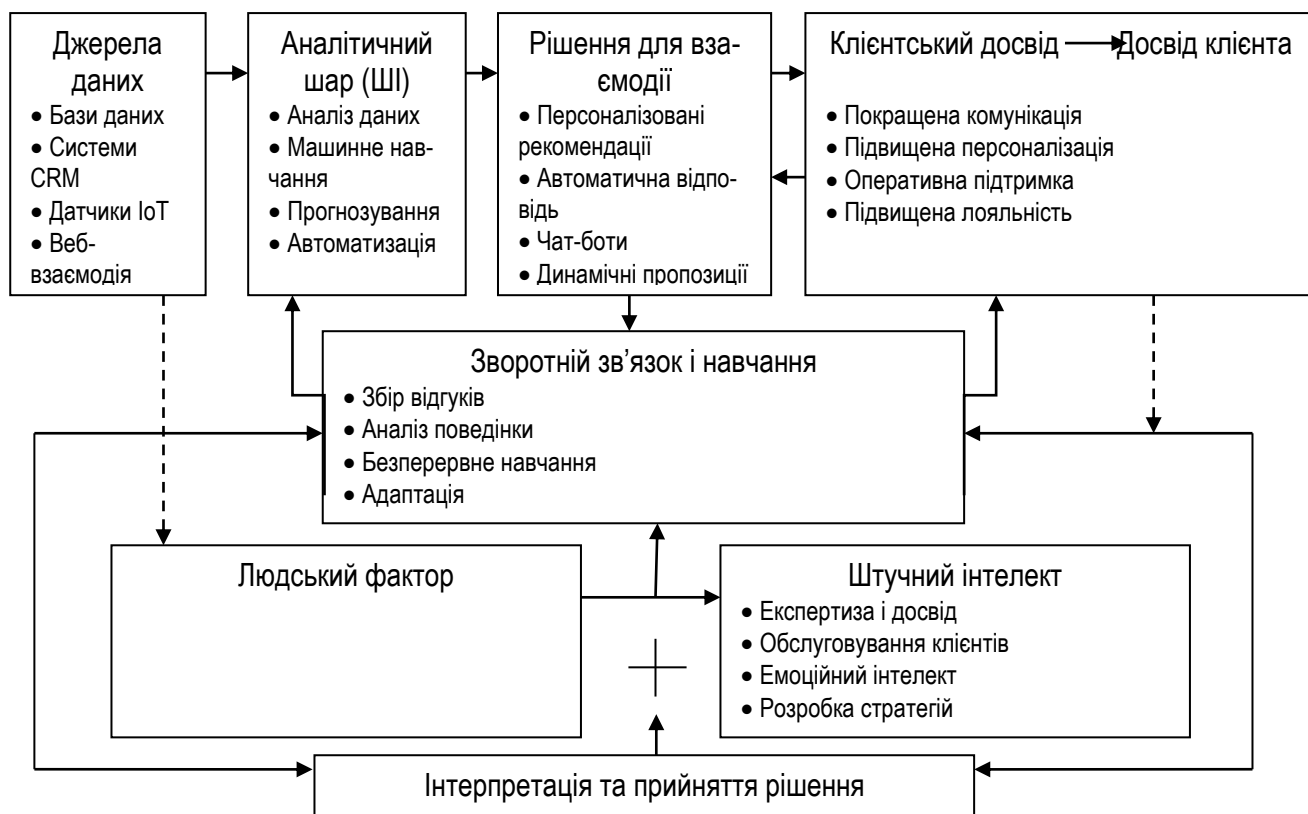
Джерела даних
• Бази даних
• Системи CRM
• Датчики IoT
• Веб-взаємодія

Аналітичний шар (ШІ)
• Аналіз даних
• Машинне навчання
• Прогнозування
• Автоматизація

Рішення для взаємодії
• Персоналізовані рекомендації
• Автоматична відповідь
• Чат-боти
• Динамічні пропозиції

Клієнтський досвід Досвід клієнта
• Покращена комунікація
• Підвищена персоналізація
• Оперативна підтримка
• Підвищена лояльність

Зворотній зв'язок і навчання
• Збір відгуків
• Аналіз поведінки
• Безперервне навчання
• Адаптація

Людський фактор

Штучний інтелект
• Експертиза і досвід
• Обслуговування клієнтів
• Емоційний інтелект
• Розробка стратегій

Інтерпретація та прийняття рішення